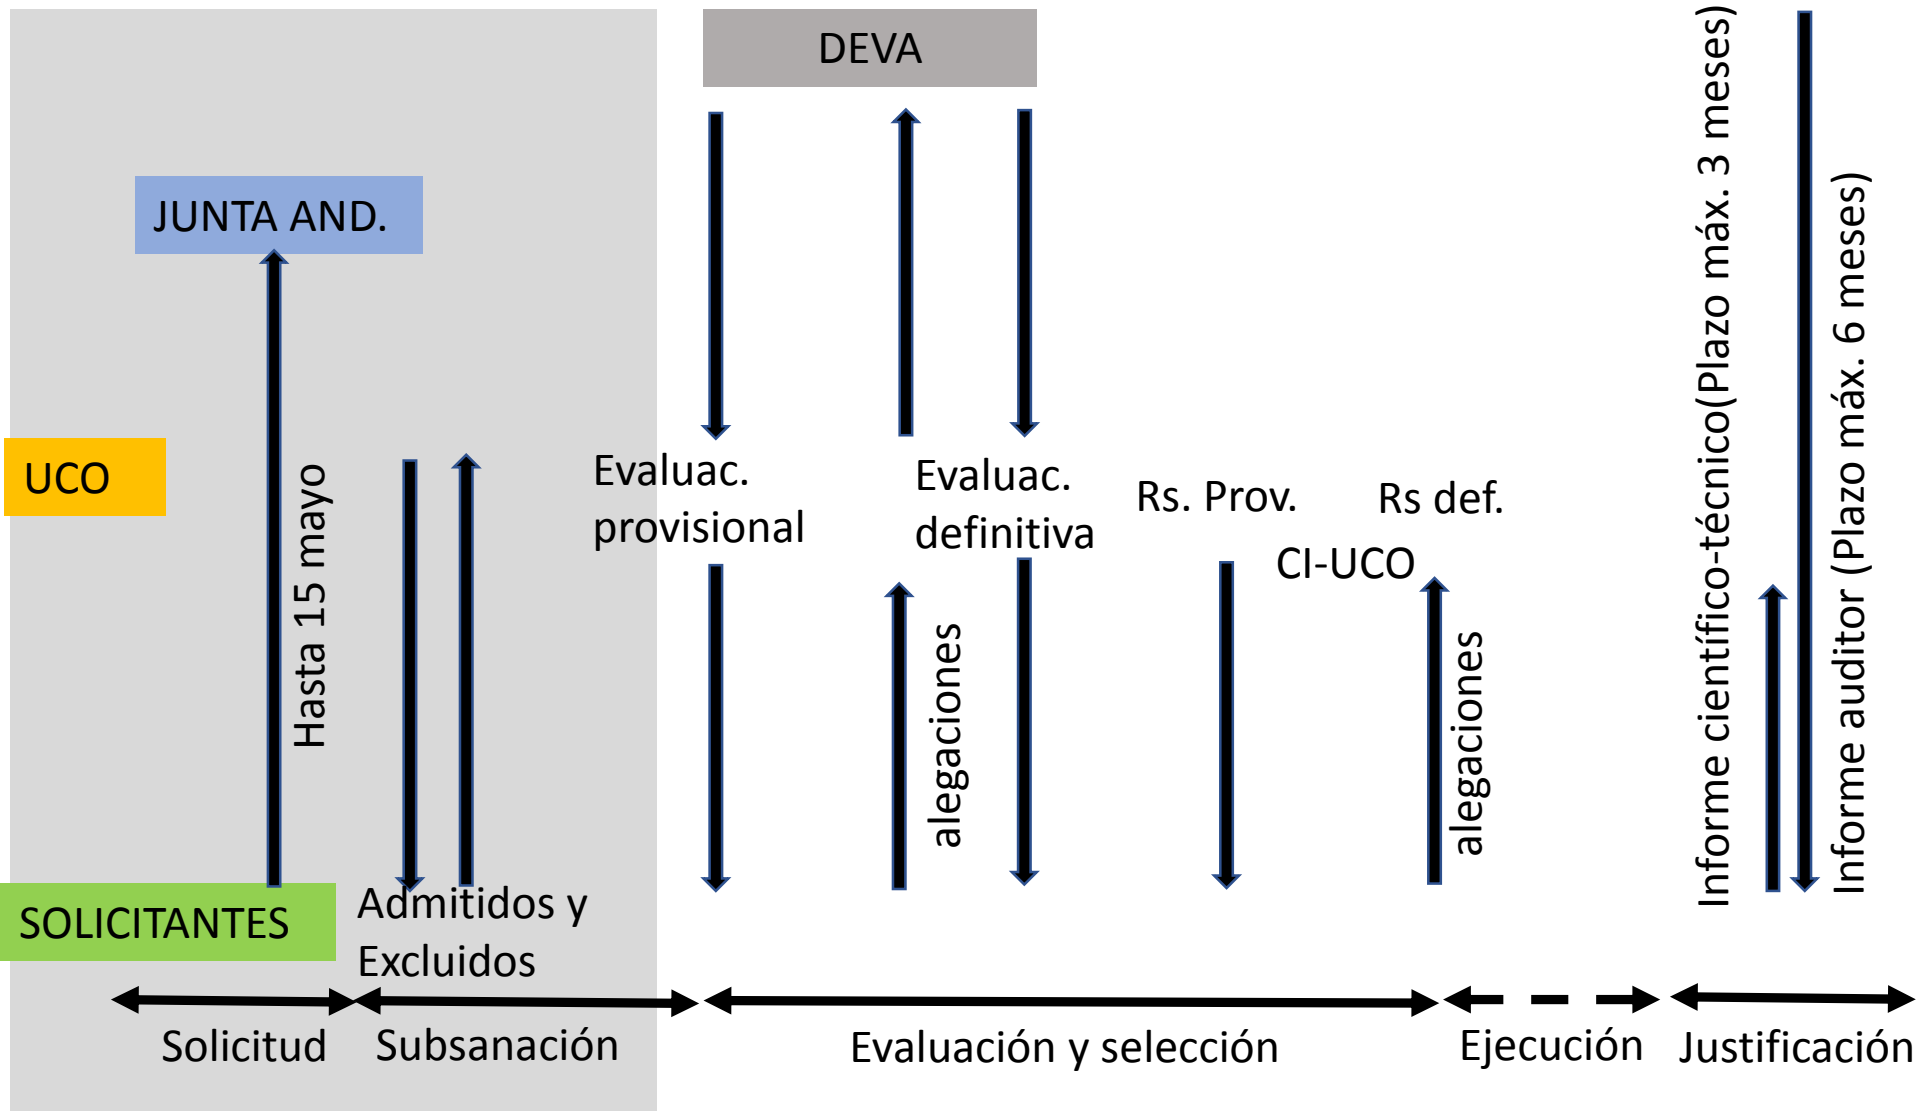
DEVA

JUNTA AND.

UCO

Hasta 15 mayo

Evaluac. provisional

Evaluac. definitiva

Rs. Prov.

Rs def.

CI-UCO

alegaciones

alegaciones

Informe científico-técnico(Plazo máx. 3 meses)

Informe auditor (Plazo máx. 6 meses)

SOLICITANTES

Admitidos y Excluidos

Solicitud

Subsanación

Evaluación y selección

Ejecución

Justificación